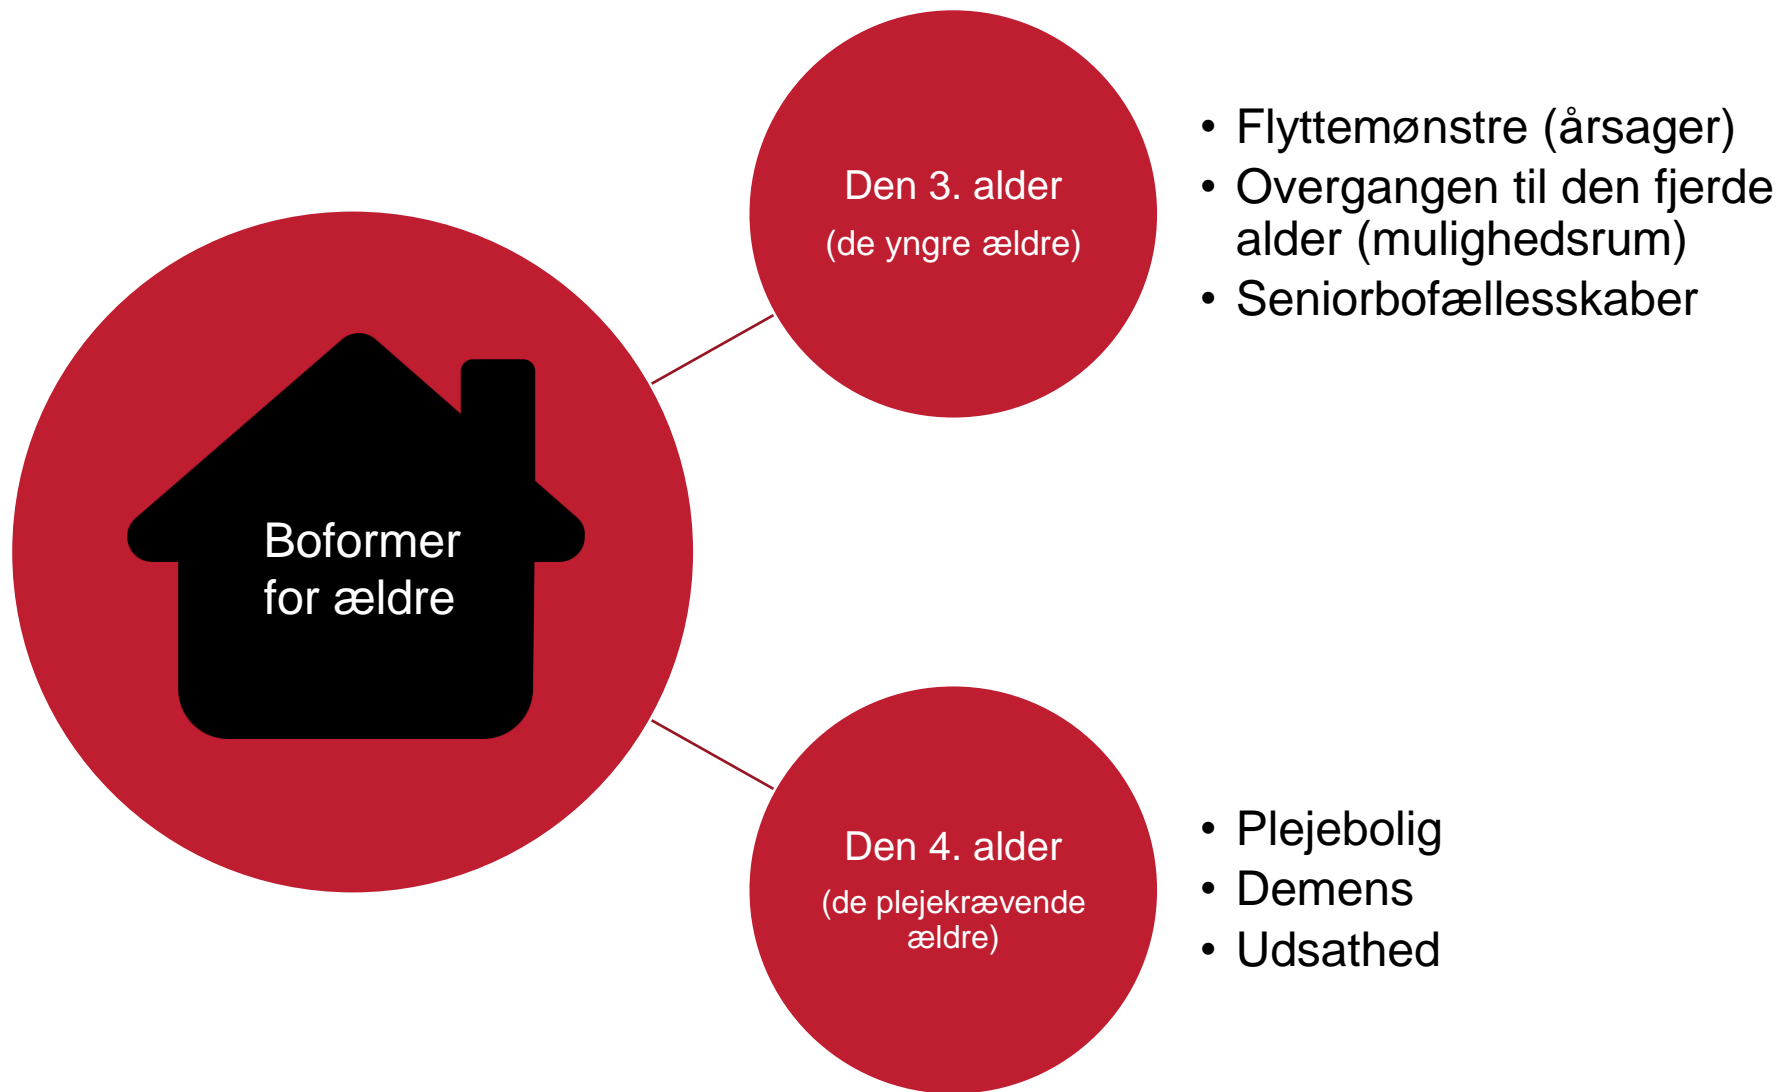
Boformer for ældre

Den 3. alder
(de yngre ældre)

• Flyttemønstre (årsager)
• Overgangen til den fjerde alder (mulighedsrum)
• Seniorbofællesskaber

Den 4. alder
(de plejekrævende ældre)

• Plejebolig
• Demens
• Udsathed